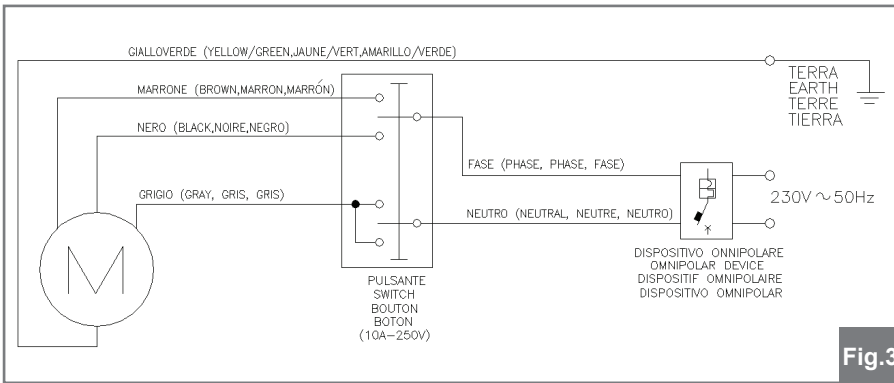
GIALLOVERDE (YELLOW/GREEN, JAUNE/VERT, AMARILLO/VERDE)

TERRA
EARTH
TERRE
TIERRA

MARRONE (BROWN, MARRON, MARRÓN)

NERO (BLACK, NOIRE, NEGRO)

GRIGIO (GRAY, GRIS, GRIS)

FASE (PHASE, PHASE, FASE)

NEUTRO (NEUTRAL, NEUTRE, NEUTRO)

230V ∼ 50Hz

M

PULSANTE
SWITCH
BOUTON
BOTON
(10A–250V)

DISPOSITIVO OMNIPOLARE
OMNIPOLAR DEVICE
DISPOSITIF OMNIPOLAIRE
DISPOSITIVO OMNIPOLAR

Fig.3